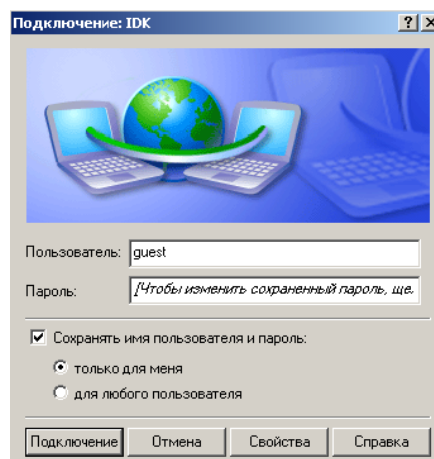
Подключение: IDK

?
X

Пользователь: guest

Пароль: [Чтобы изменить сохраненный пароль, ще.

Сохранять имя пользователя и пароль:

только для меня

для любого пользователя

Подключение
Отмена
Свойства
Справка